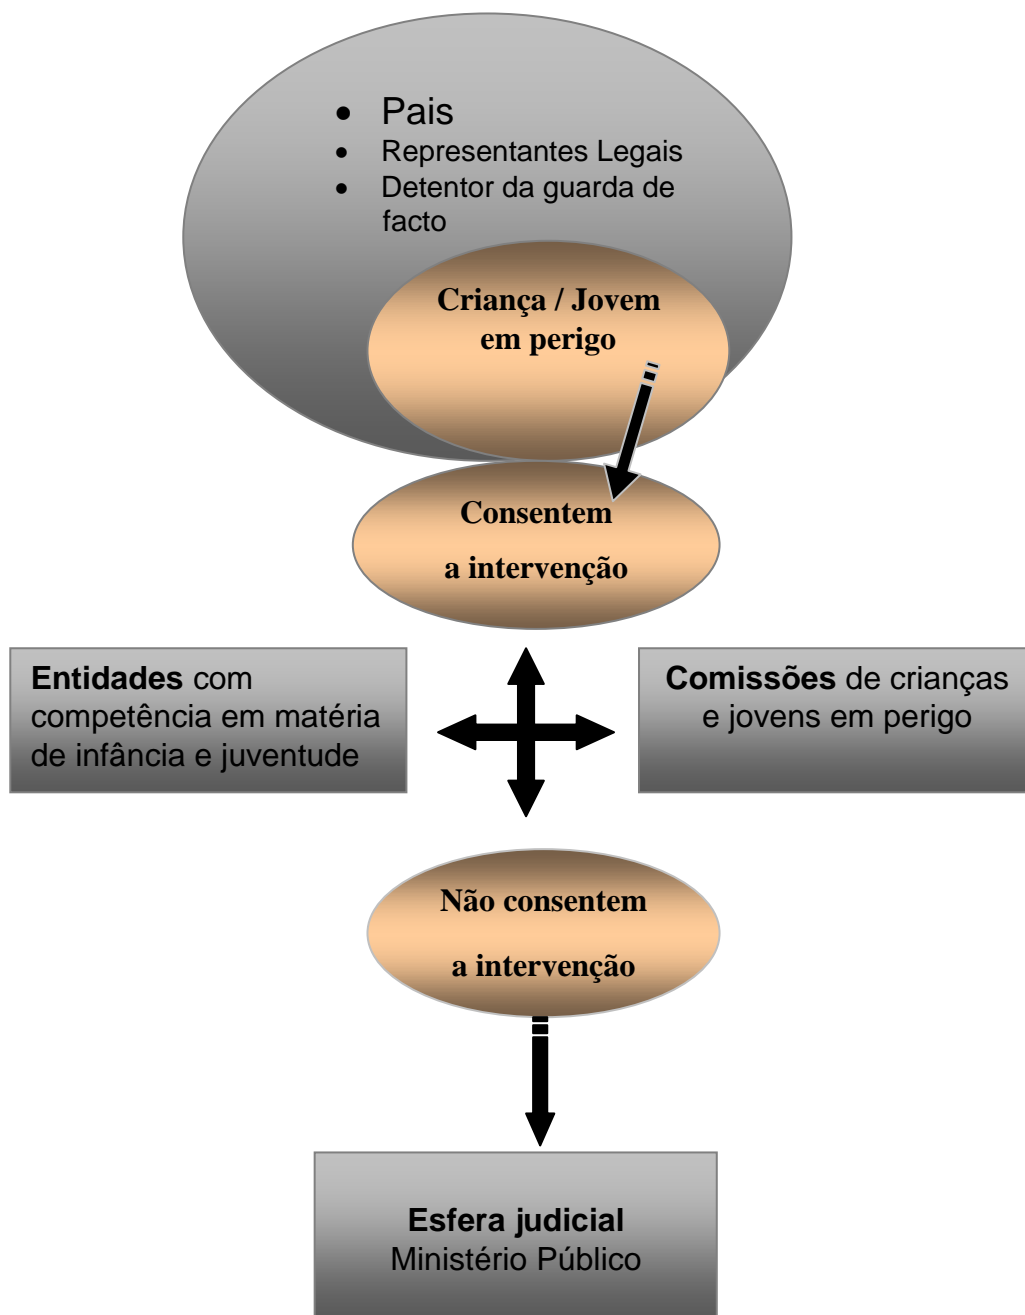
- Pais
- Representantes Legais
- Detentor da guarda de facto

Criança / Jovem em perigo

Consentem

a intervenção

Entidades com competência em matéria de infância e juventude

Comissões de crianças e jovens em perigo

Não consentem

a intervenção

Esfera judicial
Ministério Público